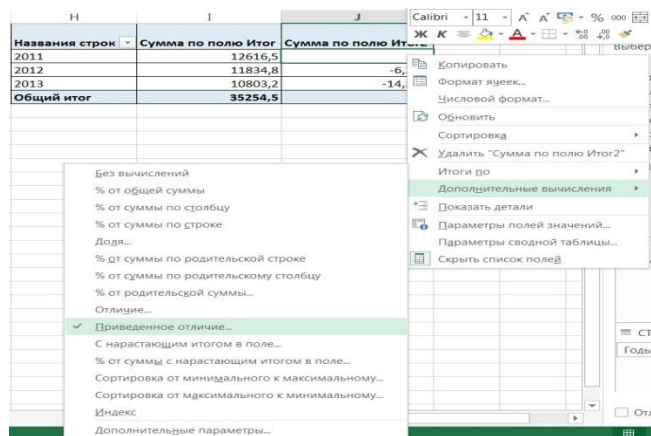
H | I | J

| Названия строк | Сумма по полю Итог | Сумма по полю Итог2 |
|---|---|---|
| 2011 | 12616,5 | |
| 2012 | 11834,8 | -6, |
| 2013 | 10803,2 | -14, |
| Общий итог | 35254,5 | |

Calibri 11 A A % 000
Ж К
Выбер

Копировать
Формат ячеек...
Числовой формат...
Обновить
Сортировка
Удалить "Сумма по полю Итог2"
Итоги по
Дополнительные вычисления
Показать детали
Параметры полей значений...
Параметры сводной таблицы...
Скрыть список полей

Без вычислений
% от общей суммы
% от суммы по столбцу
% от суммы по строке
Доля...
% от суммы по родительской строке
% от суммы по родительскому столбцу
% от родительской суммы...
Отличие...
Приведенное отличие...
С нарастающим итогом в поле...
% от суммы с нарастающим итогом в поле...
Сортировка от минимального к максимальному...
Сортировка от максимального к минимальному...
Индекс
Дополнительные параметры...

Ст
Годы
Отл